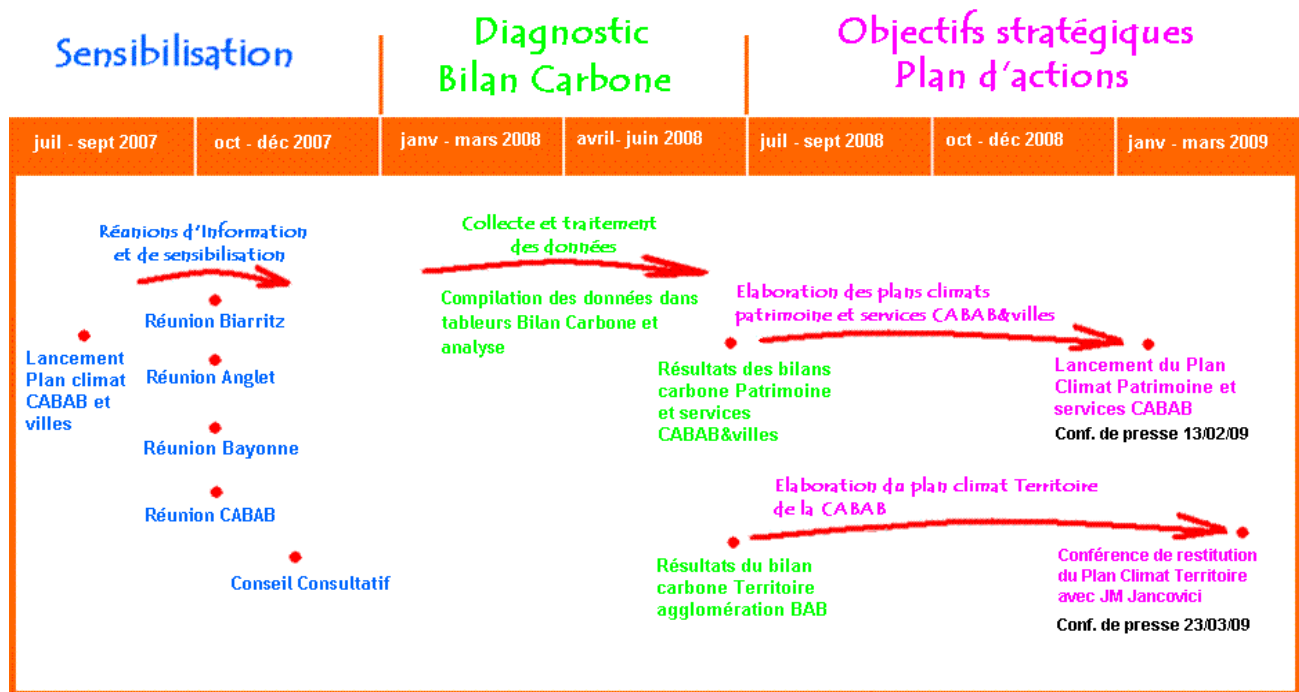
Sensibilisation

Diagnostic
Bilan Carbone

Objectifs stratégiques
Plan d'actions

| juil - sept 2007 | oct - déc 2007 | janv - mars 2008 | avril- juin 2008 | juil - sept 2008 | oct - déc 2008 | janv - mars 2009 |
|---|---|---|---|---|---|---|

Réunions d'Information et de sensibilisation

Lancement Plan climat CABAB et villes

Réunion Biarritz

Réunion Anglet

Réunion Bayonne

Réunion CABAB

Conseil Consultatif

Collecte et traitement des données

Compilation des données dans tableurs Bilan Carbone et analyse

Elaboration des plans climats patrimoine et services CABAB&villes

Résultats des bilans carbone Patrimoine et services CABAB&villes

Lancement du Plan Climat Patrimoine et services CABAB

Conf. de presse 13/02/09

Elaboration du plan climat Territoire de la CABAB

Résultats du bilan carbone Territoire agglomération BAB

Conférence de restitution du Plan Climat Territoire avec JM Jancovici

Conf. de presse 23/03/09